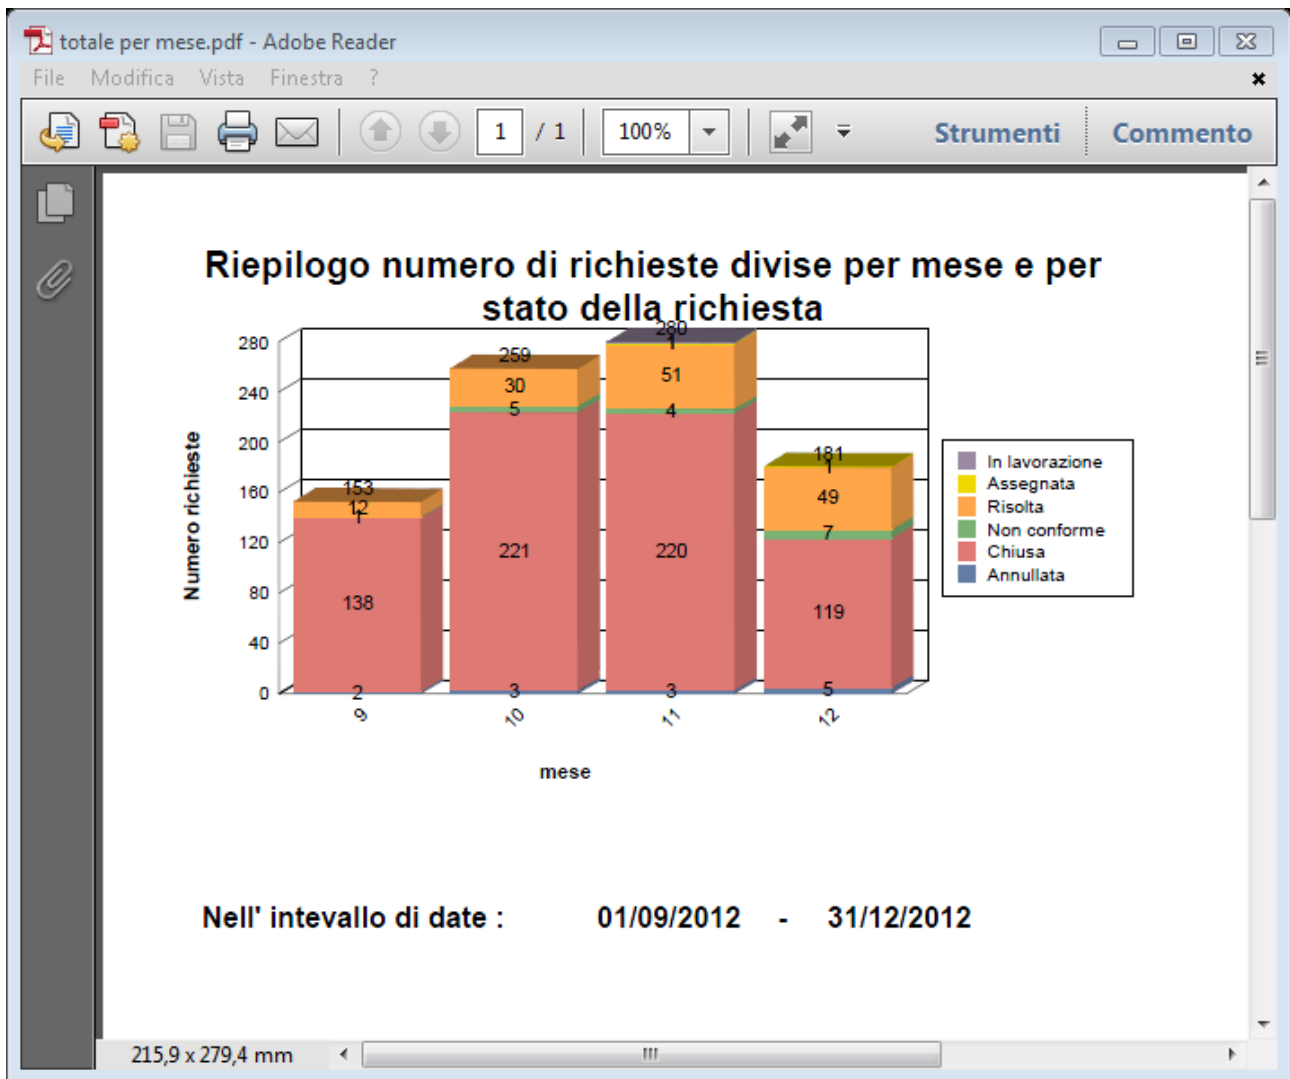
totale per mese.pdf - Adobe Reader

File Modifica Vista Finestra ?

1 / 1 100% Strumenti Commento

Riepilogo numero di richieste divise per mese e per stato della richiesta

Numero richieste

280
240
200
160
120
80
40
0

153
12
1
138
2

259
30
5
221
3

280
1
51
4
220
3

181
1
49
7
119
5

9
10
11
12

mese

In lavorazione
Assegnata
Risolta
Non conforme
Chiusa
Annullata

Nell' intevallo di date : 01/09/2012 - 31/12/2012

215,9 x 279,4 mm